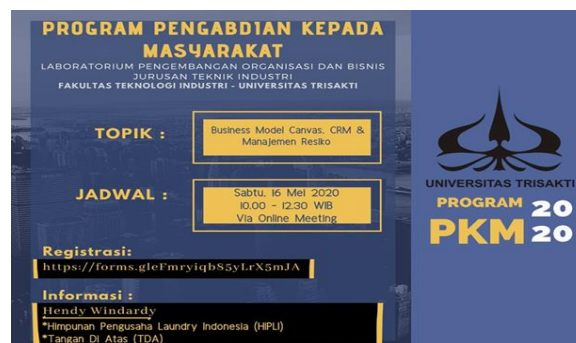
PROGRAM PENGABDIAN KEPADA MASYARAKAT
LABORATORIUM PENGEMBANGAN ORGANISASI DAN BISNIS
JURUSAN TEKNIK INDUSTRI
FAKULTAS TEKNOLOGI INDUSTRI - UNIVERSITAS TRISAKTI

TOPIK :
Business Model Canvas, CRM & Manajemen Resiko

JADWAL :
Sabtu, 16 Mei 2020
10.00 - 12.30 WIB
Via Online Meeting

Registrasi:
https://forms.gleFmryiqb85yLrX5mJA

Informasi :
Hendy Windardy
*Himpunan Pengusaha Laundry Indonesia (HIPLI)
*Tangan Di Atas (TDA)

UNIVERSITAS TRISAKTI
PROGRAM PKM 2020